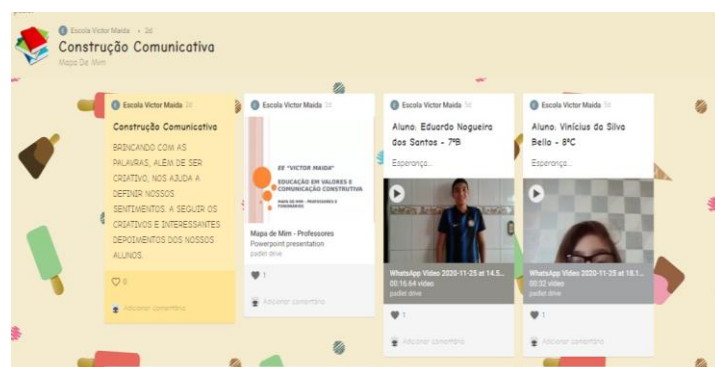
Escola Victor Maida • 2d
Construção Comunicativa
Mapa De Mim

Escola Victor Maida 2d
Construção Comunicativa
BRINCANDO COM AS PALAVRAS, ALEM DE SER CRIATIVO, NOS AJUDA A DEFINIR NOSSOS SENTIMENTOS. A SEGUIR OS CRIATIVOS E INTERESSANTES DEPOIMENTOS DOS NOSSOS ALUNOS.
0
Adicionar comentário

Escola Victor Maida 2d
EE "VICTOR MAIDA"
EDUCAÇÃO EM VALORES E COMUNICAÇÃO CONSTRUTIVA
MAPA DE MIM - PROFESSORES E FUNCIONÁRIOS
Mapa de Mim - Professores
Powerpoint presentation
padlet drive
1
Adicionar comentário

Escola Victor Maida 2d
Aluno: Eduardo Nogueira dos Santos - 7ºB
Esperança...
WhatsApp Video 2020-11-25 at 14.5...
00:16.64 video
padlet drive
1
Adicionar comentário

Escola Victor Maida 2d
Aluna: Vinicius da Silva Bello - 8ºC
Esperança...
WhatsApp Video 2020-11-25 at 18.1...
00:32 video
padlet drive
1
Adicionar comentário